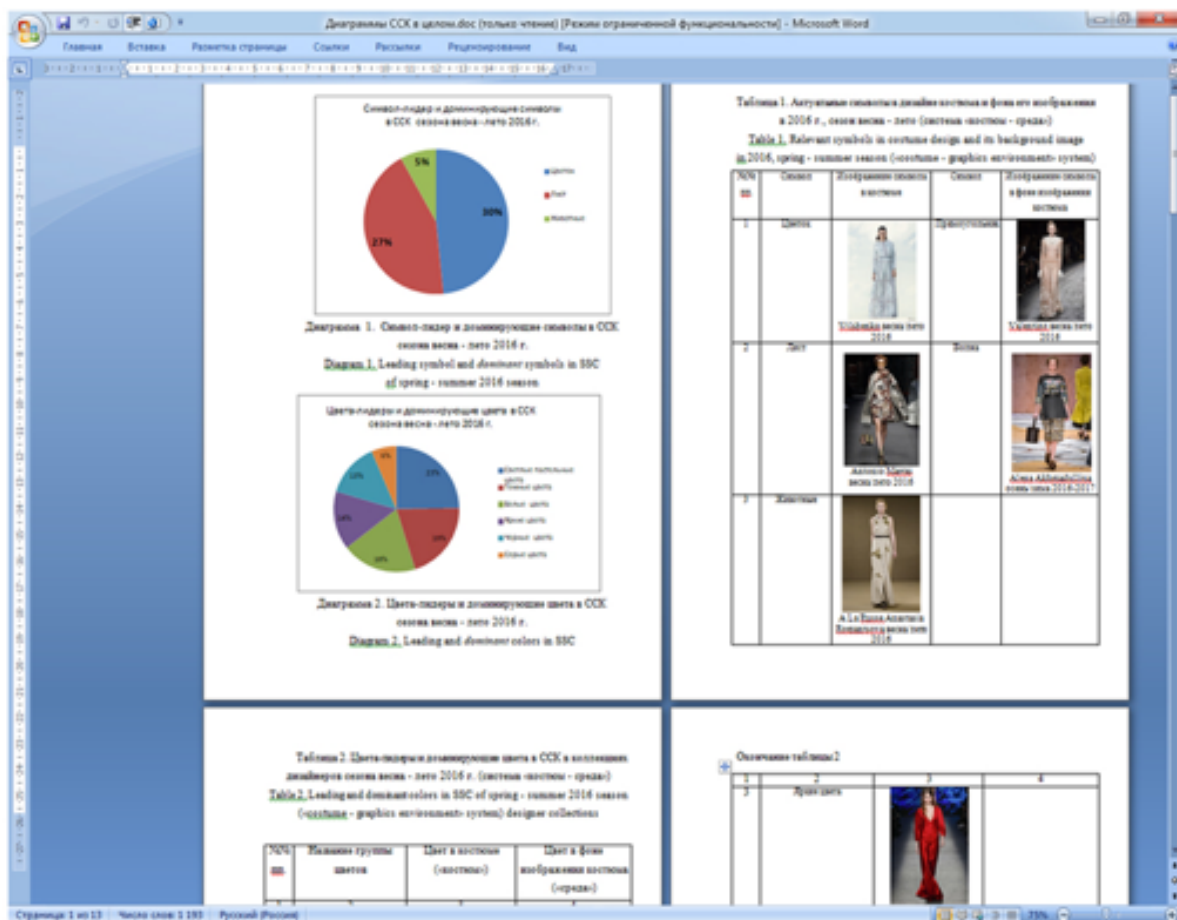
Диаграммы ССК в целом.doc (только чтение) [Режим ограниченной функциональности] - Microsoft Word

Главная Вставка Разметка страницы Ссылки Рассылки Рецензирование Вид

Символ-лидер и доминирующие символы в ССК сезона весна - лето 2016 г.

5%
50%
27%

Цветок
Лист
Животные

Диаграмма 1. Символ-лидер и доминирующие символы в ССК сезона весна - лето 2016 г.
Diagram 1. Leading symbol and dominant symbols in SSC of spring - summer 2016 season

Цвета-лидеры и доминирующие цвета в ССК сезона весна - лето 2016 г.

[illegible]

Диаграмма 2. Цвета-лидеры и доминирующие цвета в ССК сезона весна - лето 2016 г.
Diagram 2. Leading and dominant colors in SSC

Таблица 1. Актуальные символы в дизайне костюма и фоне его изображения в 2016 г., сезон весна - лето (система «костюм - среда»)
Table 1. Relevant symbols in costume design and its background image in 2016, spring - summer season («costume - graphics environment» system)

| №№ пп | Символ | Изображение символа в костюме | Символ | Изображение символа в фоне изображения костюма |
|---|---|---|---|---|
| 1 | Цветок | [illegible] весна лето 2016 | Прямоугольник | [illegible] весна лето 2016 |
| 2 | Лист | Antonio Marras весна лето 2016 | Полоса | Alena Akhmadullina осень зима 2016-2017 |
| 3 | Животные | A La Russe Anastasia Romantsova весна лето 2016 | | |

Таблица 2. Цвета-лидеры и доминирующие цвета в ССК в коллекциях дизайнеров сезона весна - лето 2016 г. (система «костюм - среда»)
Table 2. Leading and dominant colors in SSC of spring - summer 2016 season («costume - graphics environment» system) designer collections

| №№ пп | Название группы цветов | Цвет в костюме («костюм») | Цвет в фоне изображения костюма («среда») |
|---|---|---|---|

Окончание таблицы 2

| 1 | 2 | 3 | 4 |
|---|---|---|---|
| 3 | Яркие цвета | | |

Страница: 1 из 13 | Число слов: 1 193 | Русский (Россия) | 75%